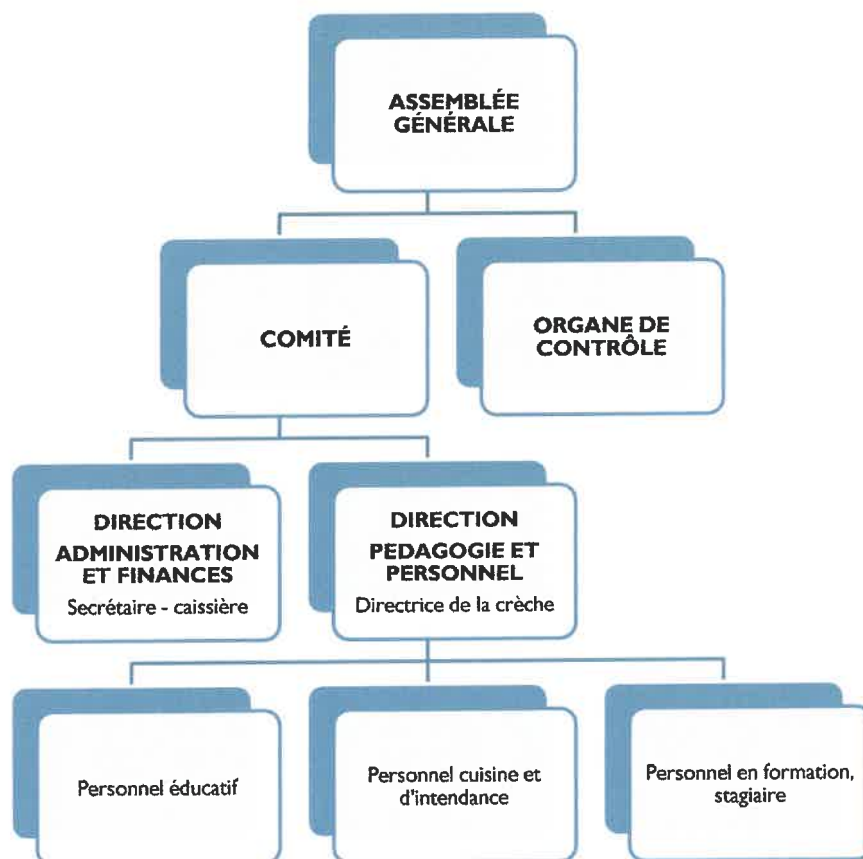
ASSEMBLÉE GÉNÉRALE

COMITÉ

ORGANE DE CONTRÔLE

DIRECTION ADMINISTRATION ET FINANCES
Secrétaire - caissière

DIRECTION PEDAGOGIE ET PERSONNEL
Directrice de la crèche

Personnel éducatif

Personnel cuisine et d'intendance

Personnel en formation, stagiaire